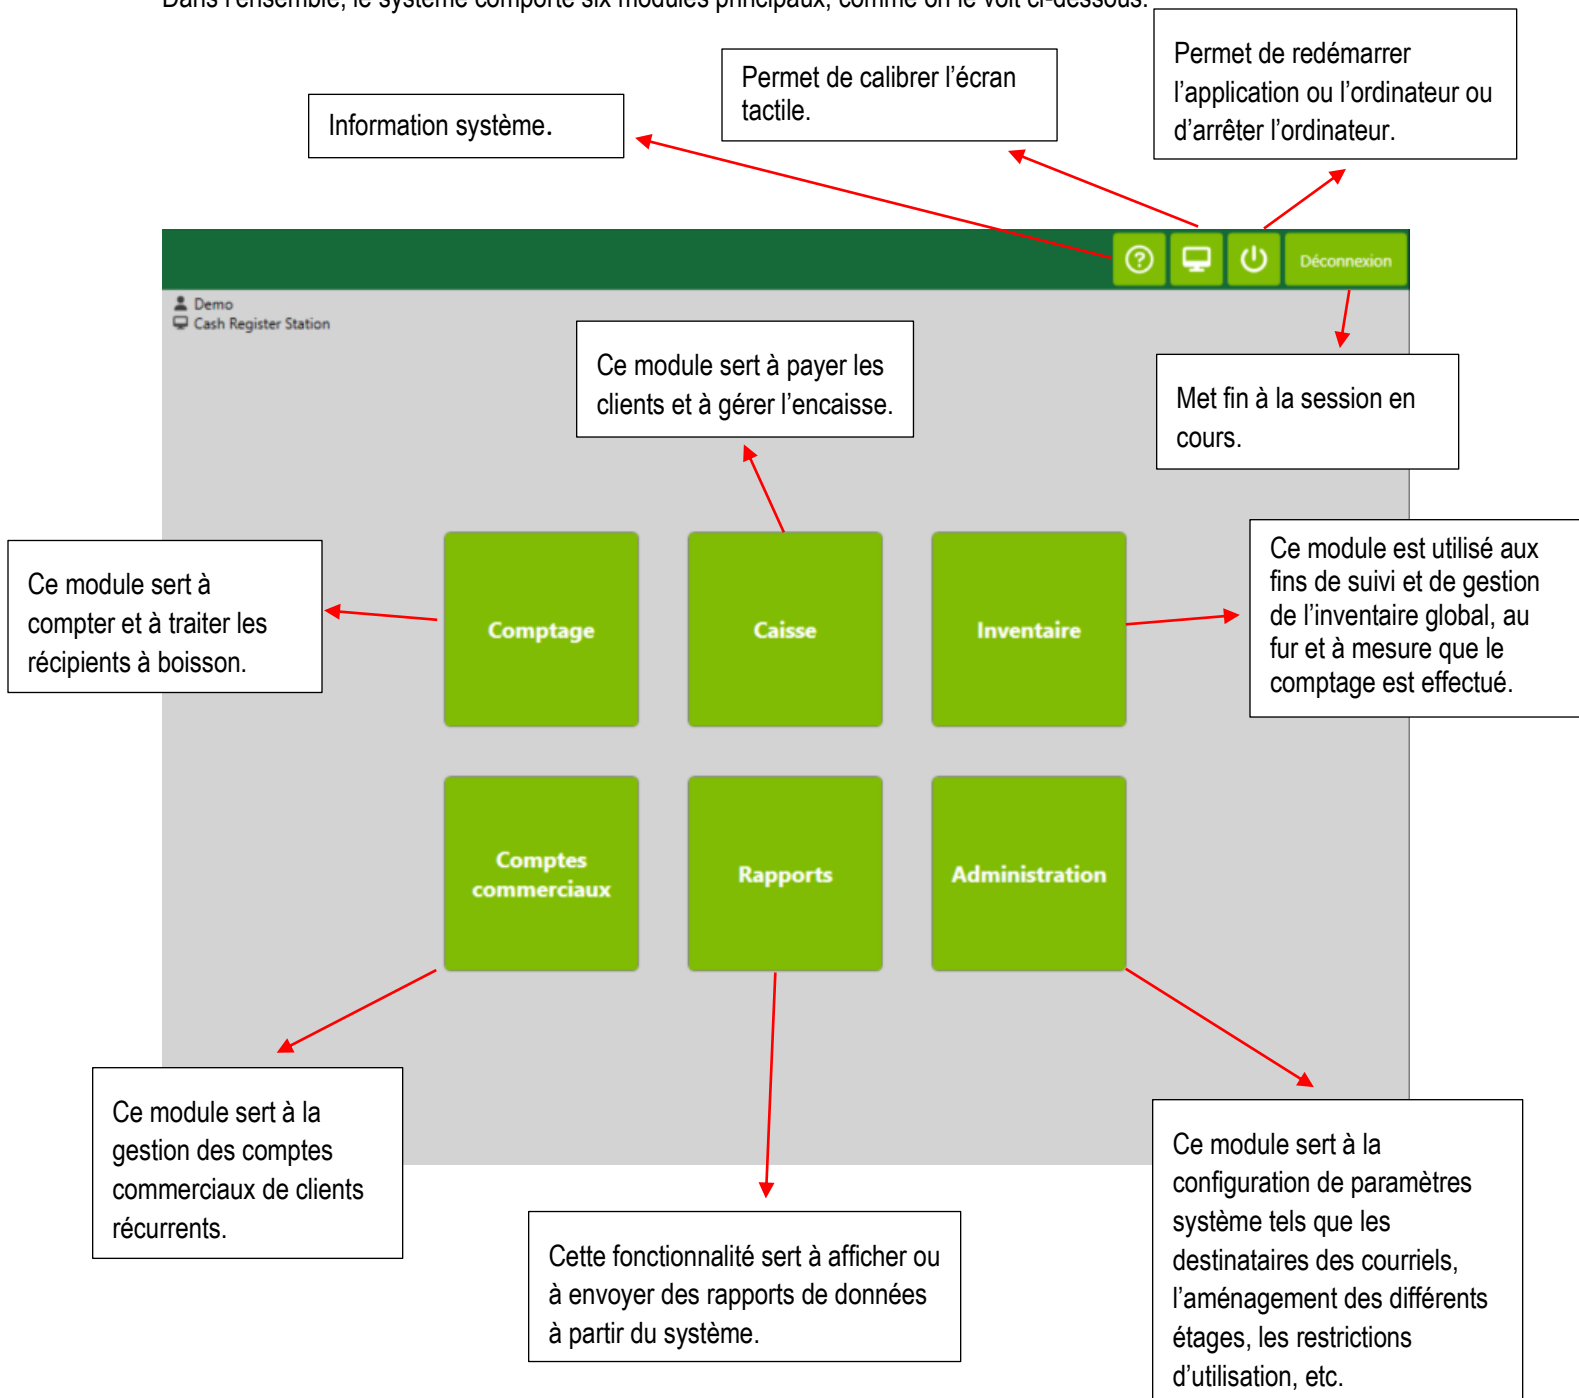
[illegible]

Permet de redémarrer l'application ou l'ordinateur ou d'arrêter l'ordinateur.

Permet de calibrer l'écran tactile.

Information système.

Déconnexion

Demo
Cash Register Station

Ce module sert à payer les clients et à gérer l'encaisse.

Met fin à la session en cours.

Ce module sert à compter et à traiter les récipients à boisson.

Comptage

Caisse

Inventaire

Ce module est utilisé aux fins de suivi et de gestion de l'inventaire global, au fur et à mesure que le comptage est effectué.

Comptes commerciaux

Rapports

Administration

Ce module sert à la gestion des comptes commerciaux de clients récurrents.

Cette fonctionnalité sert à afficher ou à envoyer des rapports de données à partir du système.

Ce module sert à la configuration de paramètres système tels que les destinataires des courriels, l'aménagement des différents étages, les restrictions d'utilisation, etc.